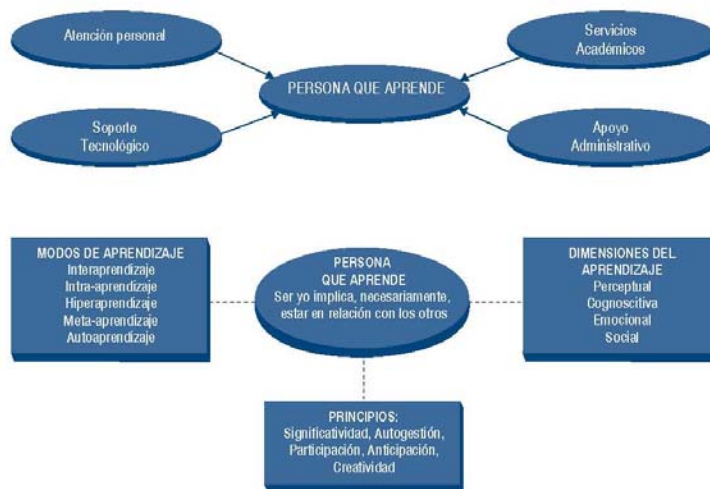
Atención personal

Servicios Académicos

PERSONA QUE APRENDE

Soporte Tecnológico

Apoyo Administrativo

MODOS DE APRENDIZAJE
Interaprendizaje
Intra-aprendizaje
Hiperaprendizaje
Meta-aprendizaje
Autoaprendizaje

PERSONA QUE APRENDE
Ser yo implica, necesariamente, estar en relación con los otros

DIMENSIONES DEL APRENDIZAJE
Perceptual
Cognoscitiva
Emocional
Social

PRINCIPIOS:
Significatividad, Autogestión, Participación, Anticipación, Creatividad